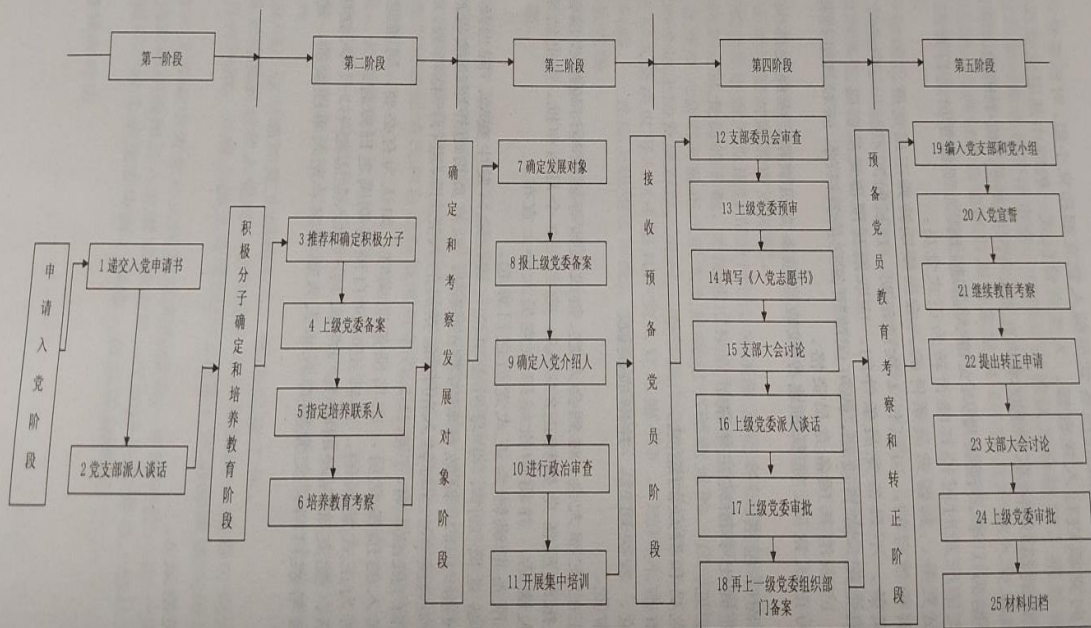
第一阶段

第二阶段

第三阶段

第四阶段

第五阶段

申请入党阶段

1 递交入党申请书

2 党支部派人谈话

积极分子确定和培养教育阶段

3 推荐和确定积极分子

4 上级党委备案

5 指定培养联系人

6 培养教育考察

确定和考察发展对象阶段

7 确定发展对象

8 报上级党委备案

9 确定入党介绍人

10 进行政治审查

11 开展集中培训

接收预备党员阶段

12 支部委员会审查

13 上级党委预审

14 填写《入党志愿书》

15 支部大会讨论

16 上级党委派人谈话

17 上级党委审批

18 再上一级党委组织部门备案

预备党员教育考察和转正阶段

19 编入党支部和党小组

20 入党宣誓

21 继续教育考察

22 提出转正申请

23 支部大会讨论

24 上级党委审批

25 材料归档